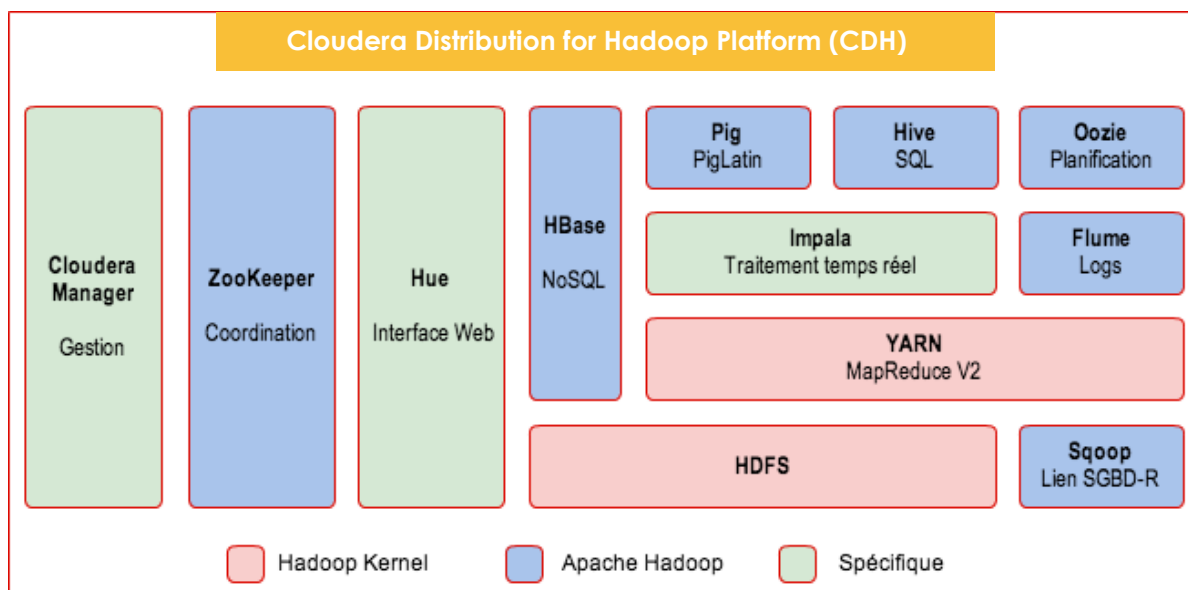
Cloudera Distribution for Hadoop Platform (CDH)

Cloudera Manager

Gestion

ZooKeeper

Coordination

Hue

Interface Web

HBase

NoSQL

Pig
PigLatin

Hive
SQL

Oozie
Planification

Impala
Traitement temps réel

Flume
Logs

YARN
MapReduce V2

HDFS

Sqoop
Lien SGBD-R

Hadoop Kernel

Apache Hadoop

Spécifique